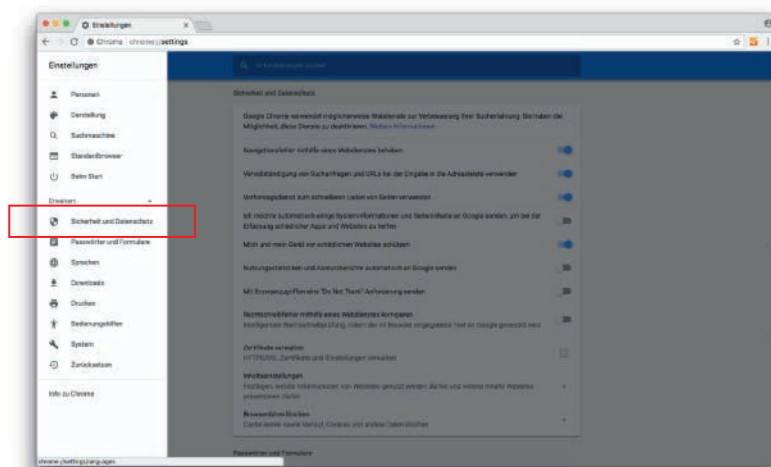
Einstellungen

Chrome | chrome://settings

Einstellungen

In Einstellungen suchen

Personen

Darstellung

Suchmaschine

Standardbrowser

Beim Start

Erweitert

Sicherheit und Datenschutz

Passwörter und Formulare

Sprachen

Downloads

Drucken

Bedienungshilfen

System

Zurücksetzen

Info zu Chrome

Sicherheit und Datenschutz

Google Chrome verwendet möglicherweise Webdienste zur Verbesserung Ihrer Surferfahrung. Sie haben die Möglichkeit, diese Dienste zu deaktivieren. Weitere Informationen

Navigationsfehler mithilfe eines Webdienstes beheben

Vervollständigung von Suchanfragen und URLs bei der Eingabe in die Adressleiste verwenden

Vorhersagedienst zum schnelleren Laden von Seiten verwenden

Ich möchte automatisch einige Systeminformationen und Seiteninhalte an Google senden, um bei der Erkennung schädlicher Apps und Websites zu helfen

Mich und mein Gerät vor schädlichen Websites schützen

Nutzungsstatistiken und Absturzberichte automatisch an Google senden

Mit Browserzugriffen eine "Do Not Track"-Anforderung senden

Rechtschreibfehler mithilfe eines Webdienstes korrigieren
Intelligentere Rechtschreibprüfung, indem der im Browser eingegebene Text an Google gesendet wird

Zertifikate verwalten
HTTPS/SSL-Zertifikate und Einstellungen verwalten

Inhaltseinstellungen
Festlegen, welche Informationen von Websites genutzt werden dürfen und welche Inhalte Websites präsentieren dürfen

Browserdaten löschen
Cache leeren sowie Verlauf, Cookies und andere Daten löschen

Passwörter und Formulare

chrome://settings/languages